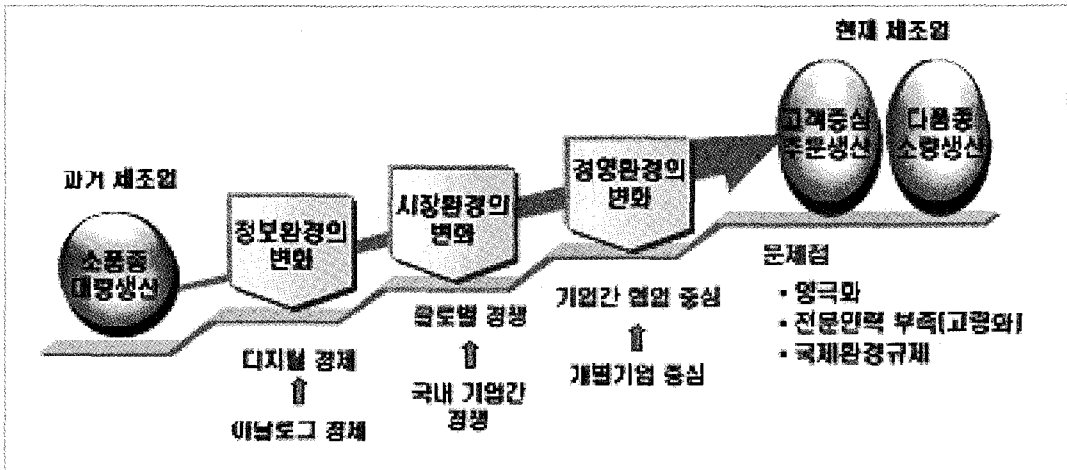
현재 제조업

고객중심 주문생산

다품종 소량생산

과거 제조업

소품종 대량생산

정보환경의 변화

시장환경의 변화

경영환경의 변화

문제점

• 양극화

• 전문인력 부족(고령화)

• 국제환경규제

기업간 협업 중심

⇑

개별기업 중심

글로벌 경쟁

⇑

국내 기업간 경쟁

디지털 경제

⇑

아날로그 경제